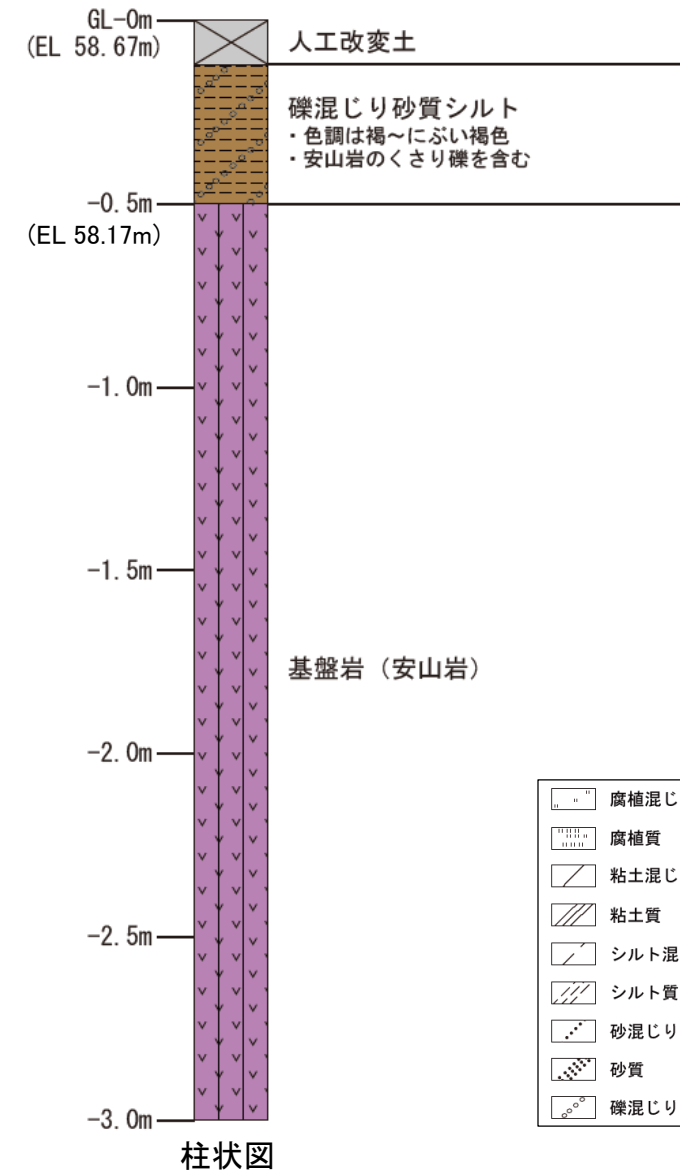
GL-0m
(EL 58.67m)

人工改変土

礫混じり砂質シルト
・色調は褐～にぶい褐色
・安山岩のくさり礫を含む

-0.5m
(EL 58.17m)

-1.0m

-1.5m

基盤岩（安山岩）

-2.0m

-2.5m

-3.0m

柱状図

腐植混じ
腐植質
粘土混じ
粘土質
シルト混
シルト質
砂混じり
砂質
礫混じり